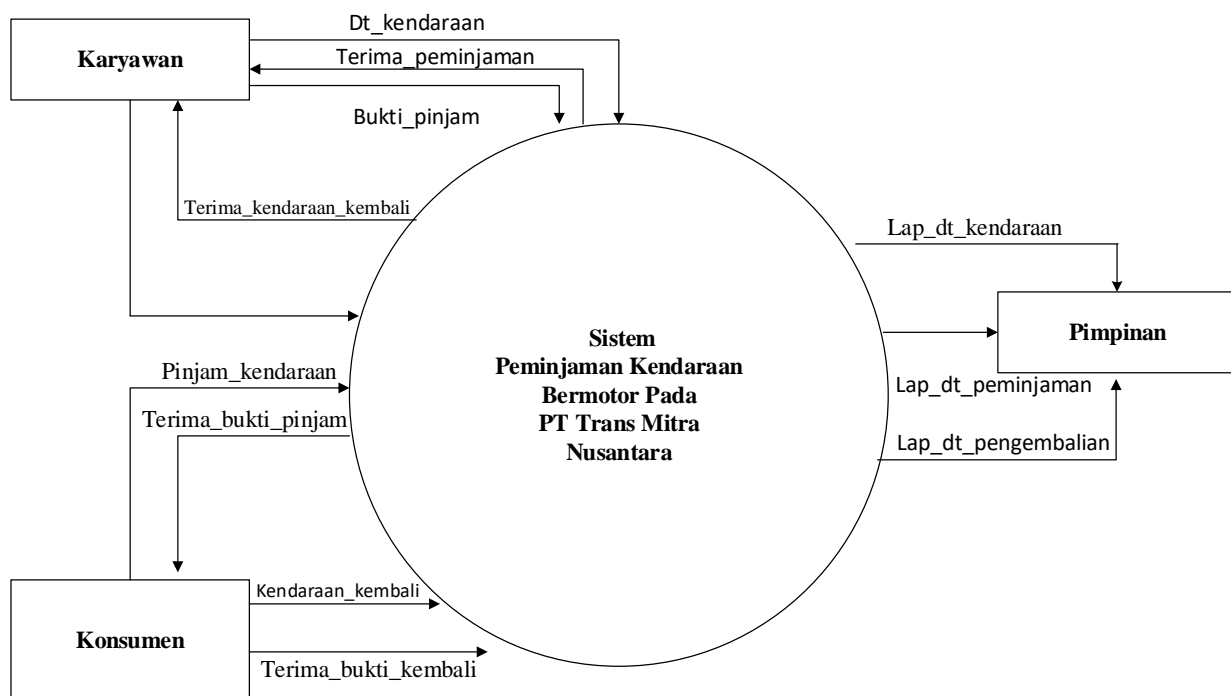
Karyawan

Dt_kendaraan

Terima_peminjaman

Bukti_pinjam

Terima_kendaraan_kembali

Lap_dt_kendaraan

Sistem
Peminjaman Kendaraan
Bermotor Pada
PT Trans Mitra
Nusantara

Pimpinan

Pinjam_kendaraan

Terima_bukti_pinjam

Lap_dt_peminjaman

Lap_dt_pengembalian

Konsumen

Kendaraan_kembali

Terima_bukti_kembali